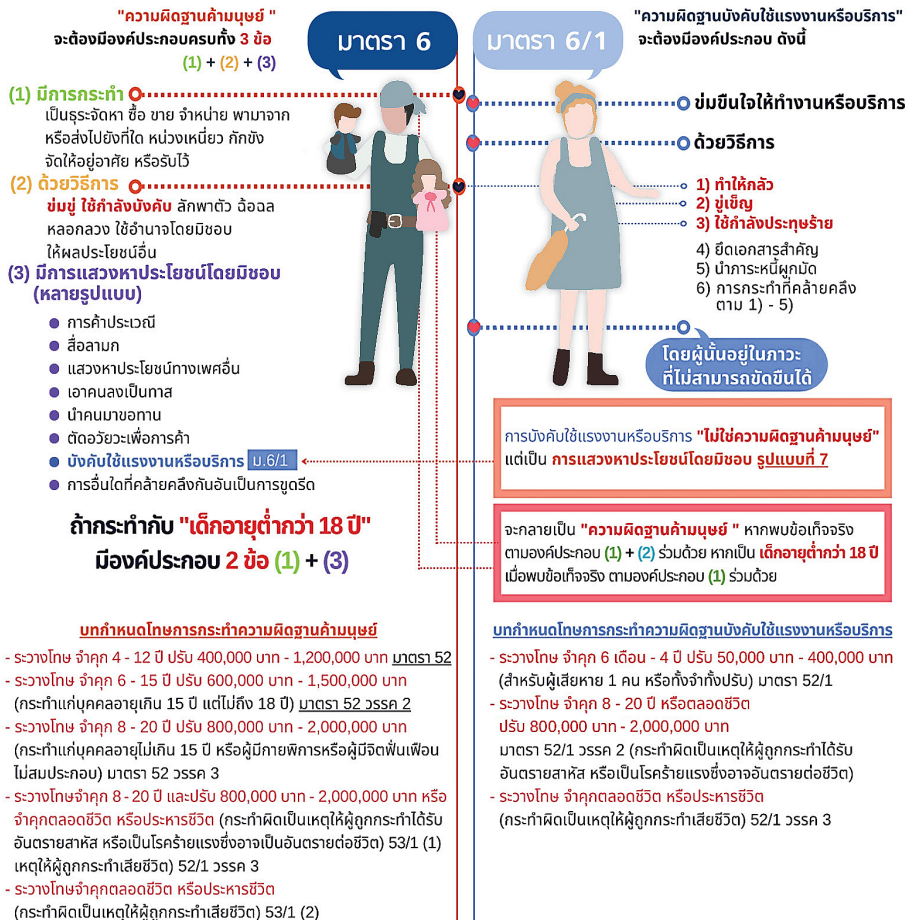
"ความผิดฐานค้ามนุษย์ "
จะต้องมีองค์ประกอบครบทั้ง 3 ข้อ
(1) + (2) + (3)

มาตรา 6

มาตรา 6/1

"ความผิดฐานบังคับใช้แรงงานหรือบริการ"
จะต้องมีองค์ประกอบ ดังนี้

(1) มีการกระทำ
เป็นธุระจัดหา ซื้อ ขาย จำหน่าย พามาจาก หรือส่งไปยังที่ใด หน่วงเหนี่ยว กักขัง จัดให้อยู่อาศัย หรือรับไว้

(2) ด้วยวิธีการ
ข่มขู่ ใช้กำลังบังคับ ลักพาตัว ฉ้อฉล หลอกลวง ใช้อำนาจโดยมิชอบ ให้ผลประโยชน์อื่น

(3) มีการแสวงหาประโยชน์โดยมิชอบ (หลายรูปแบบ)
- การค้าประเวณี
- สื่อลามก
- แสวงหาประโยชน์ทางเพศอื่น
- เอาคนลงเป็นทาส
- นำคนมาขอทาน
- ตัดอวัยวะเพื่อการค้า
- บังคับใช้แรงงานหรือบริการ ม.6/1
- การอื่นใดที่คล้ายคลึงกันอันเป็นการขูดรีด

ถ้ากระทำกับ "เด็กอายุต่ำกว่า 18 ปี"
มีองค์ประกอบ 2 ข้อ (1) + (3)

ข่มขืนใจให้ทำงานหรือบริการ

ด้วยวิธีการ
1) ทำให้กลัว
2) ขู่เข็ญ
3) ใช้กำลังประทุษร้าย
4) ยึดเอกสารสำคัญ
5) นำภาระหนี้ผูกมัด
6) การกระทำที่คล้ายคลึง ตาม 1) - 5)

โดยผู้นั้นอยู่ในภาวะ ที่ไม่สามารถขัดขืนได้

การบังคับใช้แรงงานหรือบริการ "ไม่ใช่ความผิดฐานค้ามนุษย์" แต่เป็น การแสวงหาประโยชน์โดยมิชอบ รูปแบบที่ 7

จะกลายเป็น "ความผิดฐานค้ามนุษย์ " หากพบข้อเท็จจริง ตามองค์ประกอบ (1) + (2) ร่วมด้วย หากเป็น เด็กอายุต่ำกว่า 18 ปี เมื่อพบข้อเท็จจริง ตามองค์ประกอบ (1) ร่วมด้วย

บทกำหนดโทษการกระทำความผิดฐานค้ามนุษย์
- ระวางโทษ จำคุก 4 - 12 ปี ปรับ 400,000 บาท - 1,200,000 บาท มาตรา 52
- ระวางโทษ จำคุก 6 - 15 ปี ปรับ 600,000 บาท - 1,500,000 บาท (กระทำแก่บุคคลอายุเกิน 15 ปี แต่ไม่ถึง 18 ปี) มาตรา 52 วรรค 2
- ระวางโทษ จำคุก 8 - 20 ปี ปรับ 800,000 บาท - 2,000,000 บาท (กระทำแก่บุคคลอายุไม่เกิน 15 ปี หรือผู้มีกายพิการหรือผู้มีจิตฟั่นเฟือน ไม่สมประกอบ) มาตรา 52 วรรค 3
- ระวางโทษจำคุก 8 - 20 ปี และปรับ 800,000 - 2,000,000 บาท หรือจำคุกตลอดชีวิต หรือประหารชีวิต (กระทำผิดเป็นเหตุให้ผู้ถูกกระทำได้รับอันตรายสาหัส หรือเป็นโรคร้ายแรงซึ่งอาจเป็นอันตรายต่อชีวิต) 53/1 (1) เหตุให้ผู้ถูกกระทำเสียชีวิต) 52/1 วรรค 3
- ระวางโทษจำคุกตลอดชีวิต หรือประหารชีวิต (กระทำผิดเป็นเหตุให้ผู้ถูกกระทำเสียชีวิต) 53/1 (2)

บทกำหนดโทษการกระทำความผิดฐานบังคับใช้แรงงานหรือบริการ
- ระวางโทษ จำคุก 6 เดือน - 4 ปี ปรับ 50,000 บาท - 400,000 บาท (สำหรับผู้เสียหาย 1 คน หรือทั้งจำทั้งปรับ) มาตรา 52/1
- ระวางโทษ จำคุก 8 - 20 ปี หรือตลอดชีวิต ปรับ 800,000 บาท - 2,000,000 บาท มาตรา 52/1 วรรค 2 (กระทำผิดเป็นเหตุให้ผู้ถูกกระทำได้รับอันตรายสาหัส หรือเป็นโรคร้ายแรงซึ่งอาจอันตรายต่อชีวิต)
- ระวางโทษ จำคุกตลอดชีวิต หรือประหารชีวิต (กระทำผิดเป็นเหตุให้ผู้ถูกกระทำเสียชีวิต) 52/1 วรรค 3